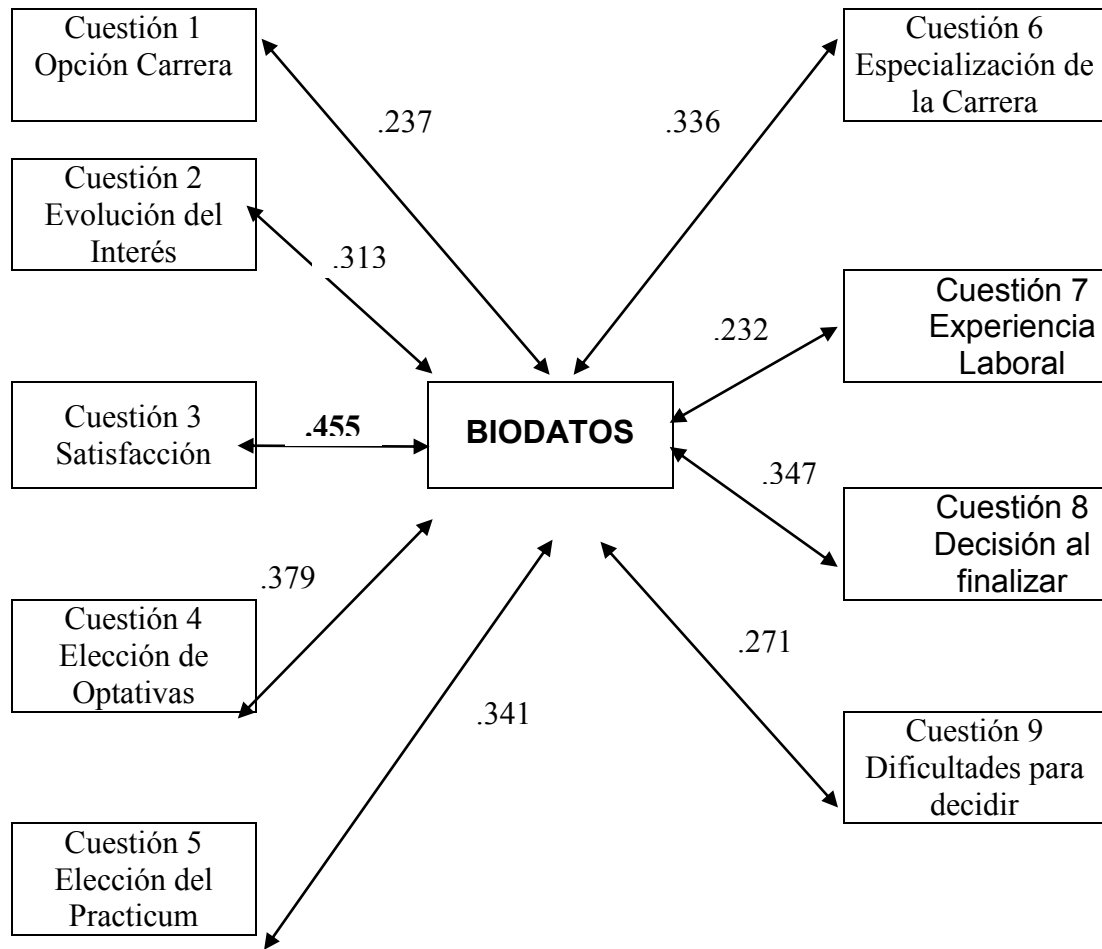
Cuestión 1
Opción Carrera

.237

Cuestión 6
Especialización de la Carrera

.336

Cuestión 2
Evolución del Interés

.313

Cuestión 7
Experiencia Laboral

.232

Cuestión 3
Satisfacción

**.455**

**BIODATOS**

.347

Cuestión 8
Decisión al finalizar

.379

Cuestión 4
Elección de Optativas

.271

.341

Cuestión 9
Dificultades para decidir

Cuestión 5
Elección del Practicum